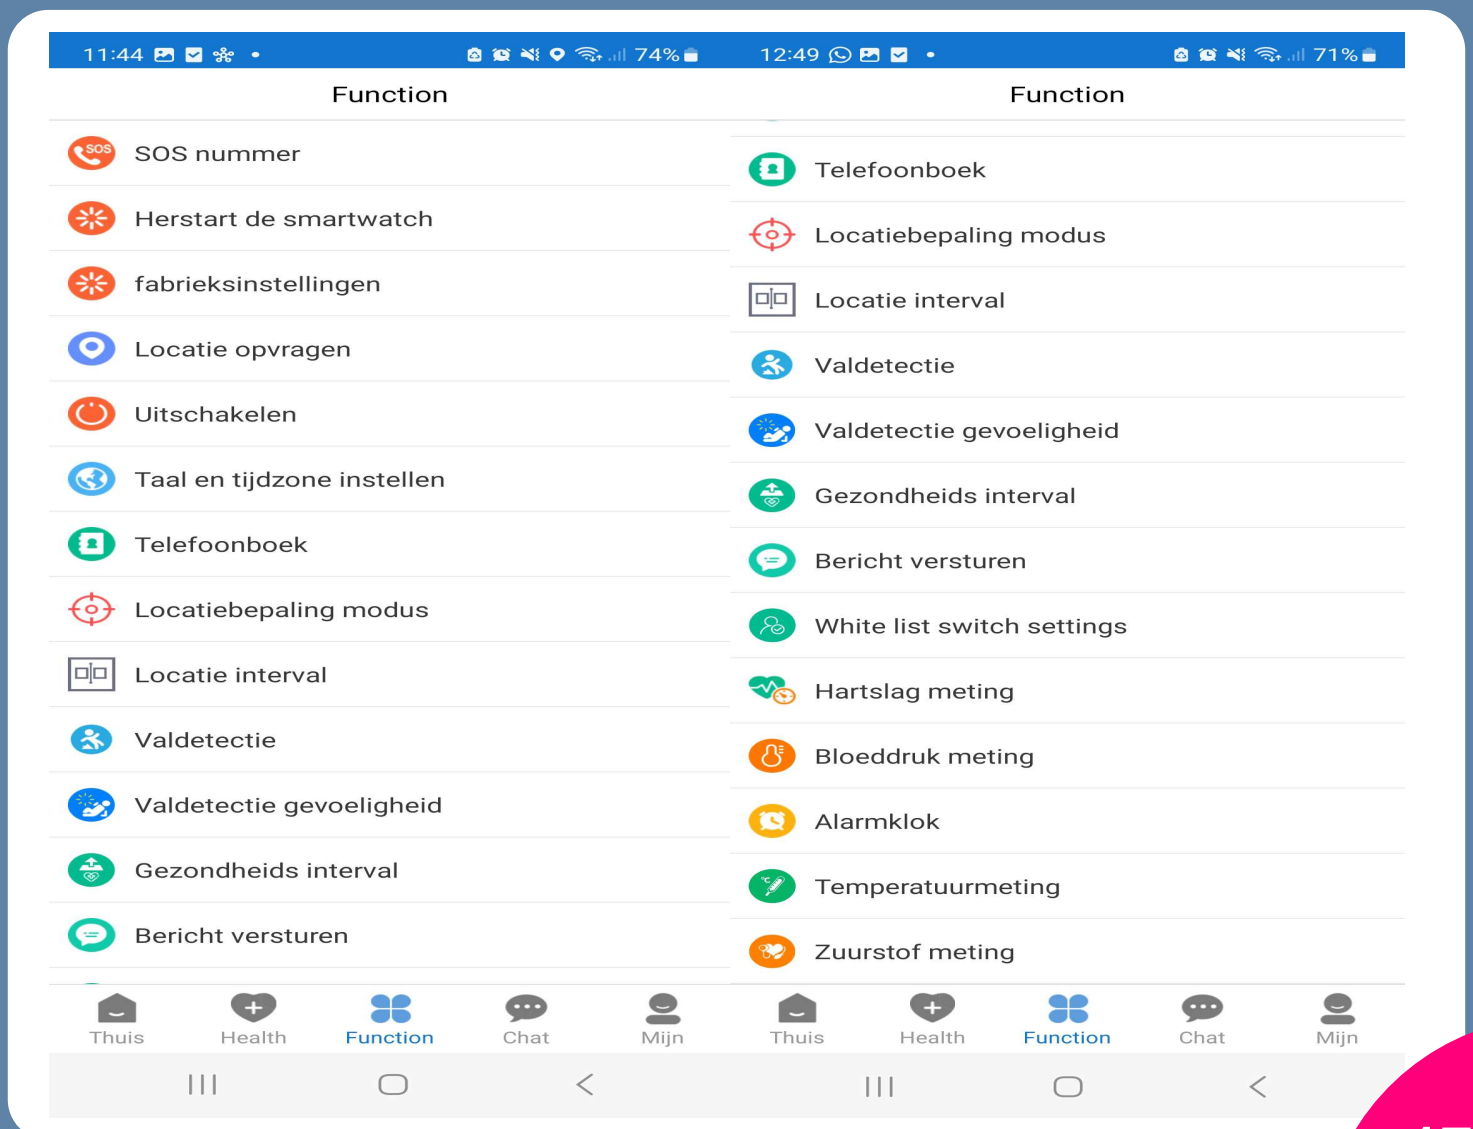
11:44 74%

Function

SOS nummer

Herstart de smartwatch

fabrieksinstellingen

Locatie opvragen

Uitschakelen

Taal en tijdzone instellen

Telefoonboek

Locatiebepaling modus

Locatie interval

Valdetectie

Valdetectie gevoeligheid

Gezondheids interval

Bericht versturen

Thuis Health Function Chat Mijn

12:49 71%

Function

Telefoonboek

Locatiebepaling modus

Locatie interval

Valdetectie

Valdetectie gevoeligheid

Gezondheids interval

Bericht versturen

White list switch settings

Hartslag meting

Bloeddruk meting

Alarmklok

Temperatuurmeting

Zuurstof meting

Thuis Health Function Chat Mijn